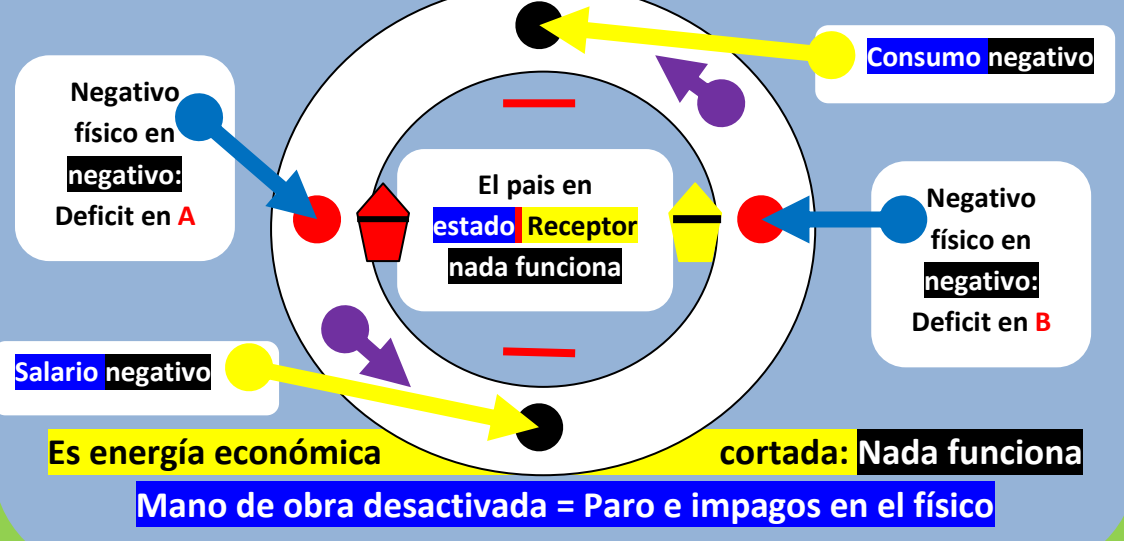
Consumo negativo

Negativo físico en negativo: Deficit en A

El pais en estado Receptor nada funciona

Negativo físico en negativo: Deficit en B

Salario negativo

Es energía económica cortada: Nada funciona

Mano de obra desactivada = Paro e impagos en el físico